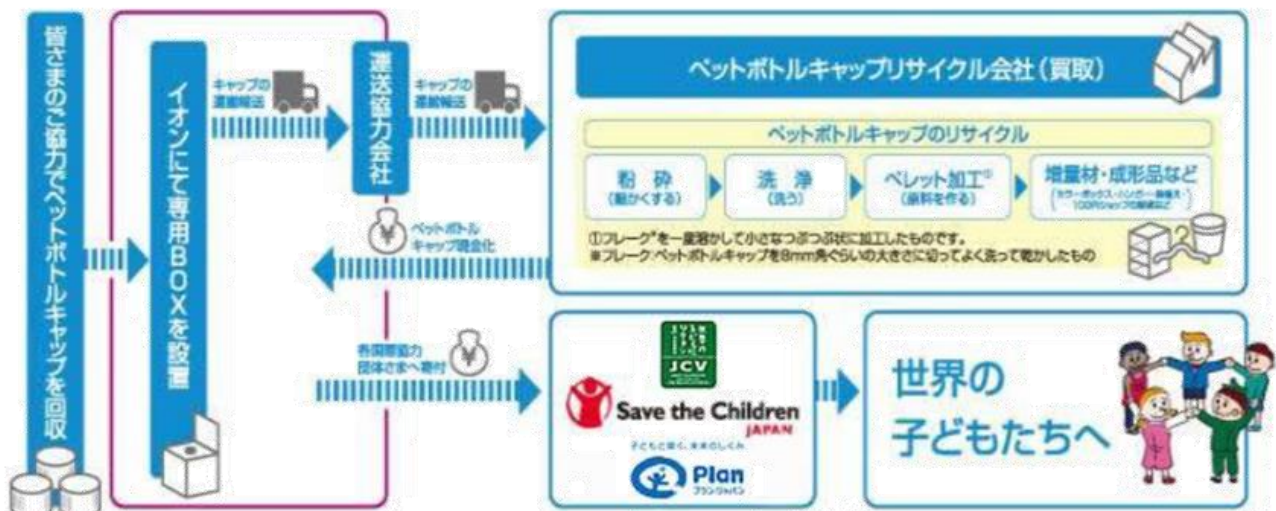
皆さまのご協力でペットボトルキャップを回収

イオンにて専用BOXを設置

キャップの運搬輸送

運送協力会社

キャップの運搬輸送

ペットボトルキャップリサイクル会社（買取）

ペットボトルキャップのリサイクル

粉砕
(細かくする)

洗浄
(洗う)

ペレット加工①
(原料を作る)

増量材・成形品など
([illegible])

①フレーク*を一度溶かして小さなつぶつぶ状に加工したものです。
*フレーク:ペットボトルキャップを8mm角ぐらいの大きさに切ってよく洗って乾かしたもの

ペットボトルキャップ現金化

各国際協力団体さまへ寄付

JCV

Save the Children JAPAN

子どもと歩く、未来のしくみ。

Plan
プラン・ジャパン

世界の子どもたちへ